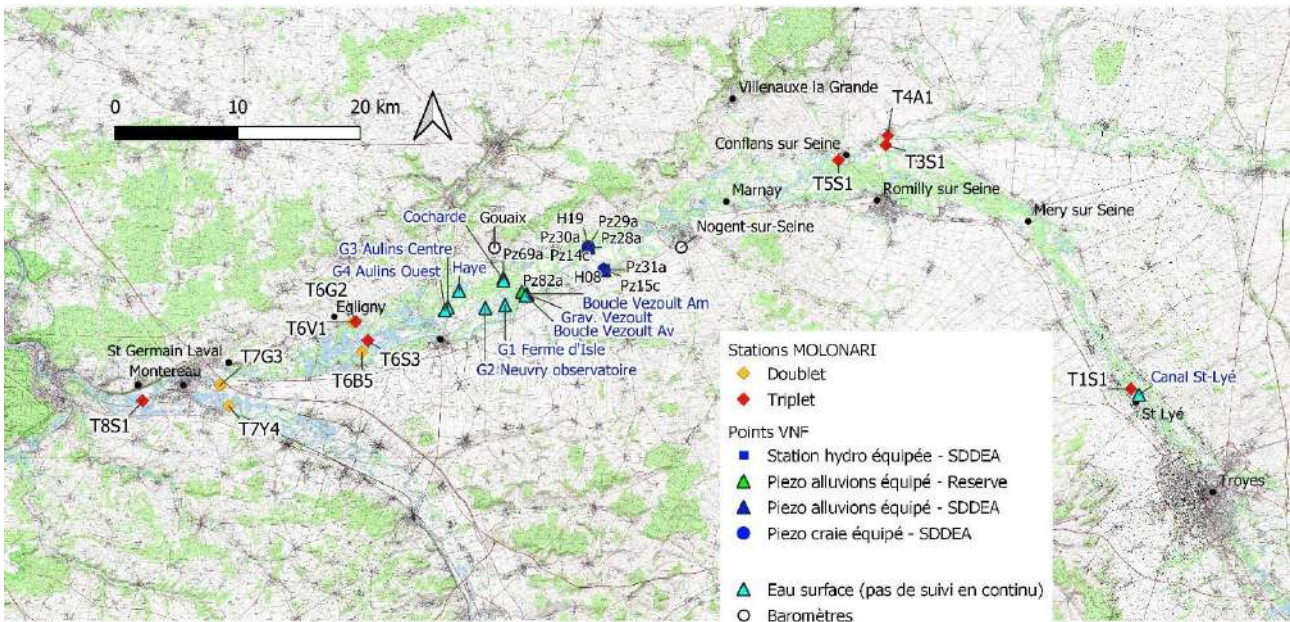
0 10 20 km

Villenauxe la Grande
T4A1
Conflans sur Seine
T3S1
T5S1
Romilly sur Seine
Marnay
Mery sur Seine
Nogent-sur-Seine
Cocharde
Gouaix
H19
Pz29a
Pz30a
Pz28a
Pz14c
Pz69a
H08
Pz31a
Pz15c
G3 Aulins Centre
G4 Aulins Ouest
Haye
Pz82a
Boucle Vezoult Am
Grav. Vezoult
Boucle Vezoult Av
G1 Ferme d'Isle
G2 Neuvry observatoire
T6G2
Egligny
T6V1
T6S3
T6B5
St Germain Laval
T7G3
Montereau
T8S1
T7Y4
T1S1
Canal St-Lyé
St Lyé
Troyes

Stations MOLONARI
Doublet
Triplet
Points VNF
Station hydro équipée - SDDEA
Piezo alluvions équipé - Reserve
Piezo alluvions équipé - SDDEA
Piezo craie équipé - SDDEA
Eau surface (pas de suivi en continu)
Baromètres